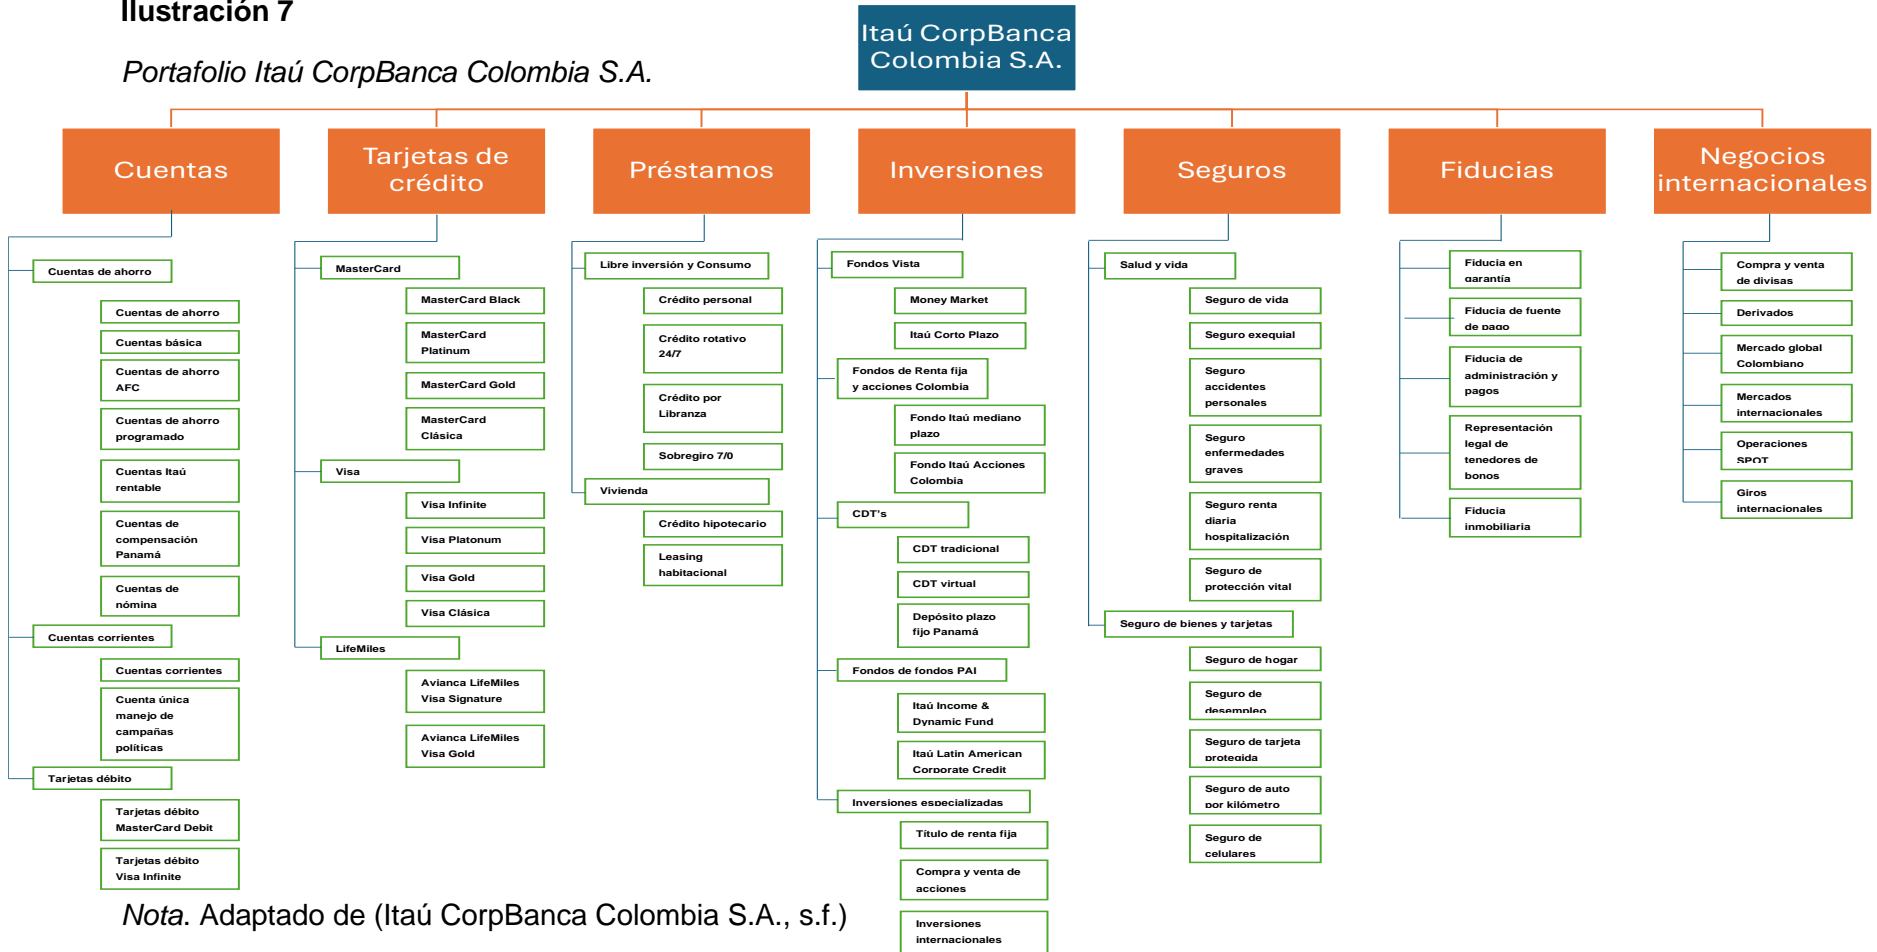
Ilustración 7

Portafolio Itaú CorpBanca Colombia S.A.

Itaú CorpBanca Colombia S.A.

Cuentas

Cuentas de ahorro
Cuentas de ahorro
Cuentas básica
Cuentas de ahorro AFC
Cuentas de ahorro programado
Cuentas Itaú rentable
Cuentas de compensación Panamá
Cuentas de nómina
Cuentas corrientes
Cuentas corrientes
Cuenta única manejo de campañas políticas
Tarjetas débito
Tarjetas débito MasterCard Debit
Tarjetas débito Visa Infinite

Tarjetas de crédito

MasterCard
MasterCard Black
MasterCard Platinum
MasterCard Gold
MasterCard Clásica
Visa
Visa Infinite
Visa Platonum
Visa Gold
Visa Clásica
LifeMiles
Avianca LifeMiles Visa Signature
Avianca LifeMiles Visa Gold

Préstamos

Libre inversión y Consumo
Crédito personal
Crédito rotativo 24/7
Crédito por Libranza
Sobregiro 7/0
Vivienda
Crédito hipotecario
Leasing habitacional

Inversiones

Fondos Vista
Money Market
Itaú Corto Plazo
Fondos de Renta fija y acciones Colombia
Fondo Itaú mediano plazo
Fondo Itaú Acciones Colombia
CDT's
CDT tradicional
CDT virtual
Depósito plazo fijo Panamá
Fondos de fondos PAI
Itaú Income & Dynamic Fund
Itaú Latin American Corporate Credit
Inversiones especializadas
Título de renta fija
Compra y venta de acciones
Inversiones internacionales

Seguros

Salud y vida
Seguro de vida
Seguro exequial
Seguro accidentes personales
Seguro enfermedades graves
Seguro renta diaria hospitalización
Seguro de protección vital
Seguro de bienes y tarjetas
Seguro de hogar
Seguro de desempleo
Seguro de tarjeta protegida
Seguro de auto por kilómetro
Seguro de celulares

Fiducias

Fiducia en garantía
Fiducia de fuente de pago
Fiducia de administración y pagos
Representación legal de tenedores de bonos
Fiducia inmobiliaria

Negocios internacionales

Compra y venta de divisas
Derivados
Mercado global Colombiano
Mercados internacionales
Operaciones SPOT
Giros internacionales

Nota. Adaptado de (Itaú CorpBanca Colombia S.A., s.f.)